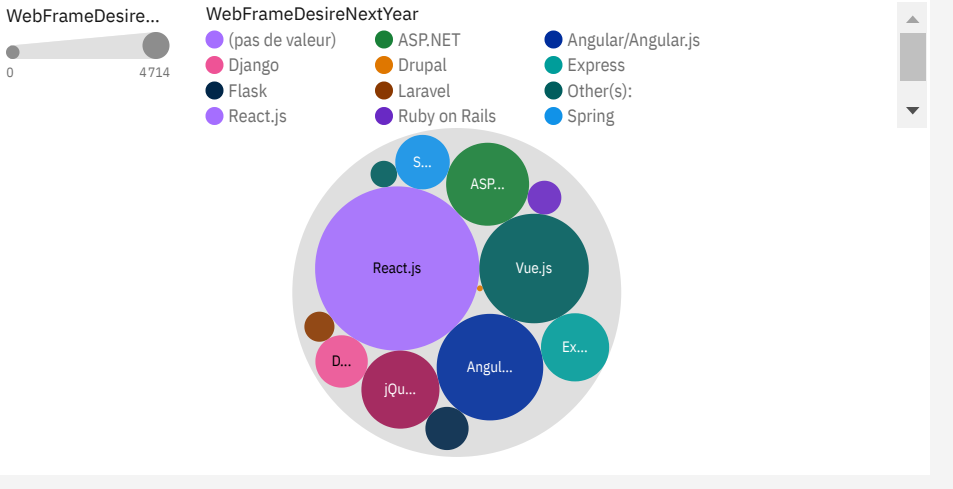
WebFrameDesire...

0 4714

WebFrameDesireNextYear

(pas de valeur)
Django
Flask
React.js

ASP.NET
Drupal
Laravel
Ruby on Rails

Angular/Angular.js
Express
Other(s):
Spring

S...
ASP...
React.js
Vue.js
Ex...
D...
Angul...
jQu...